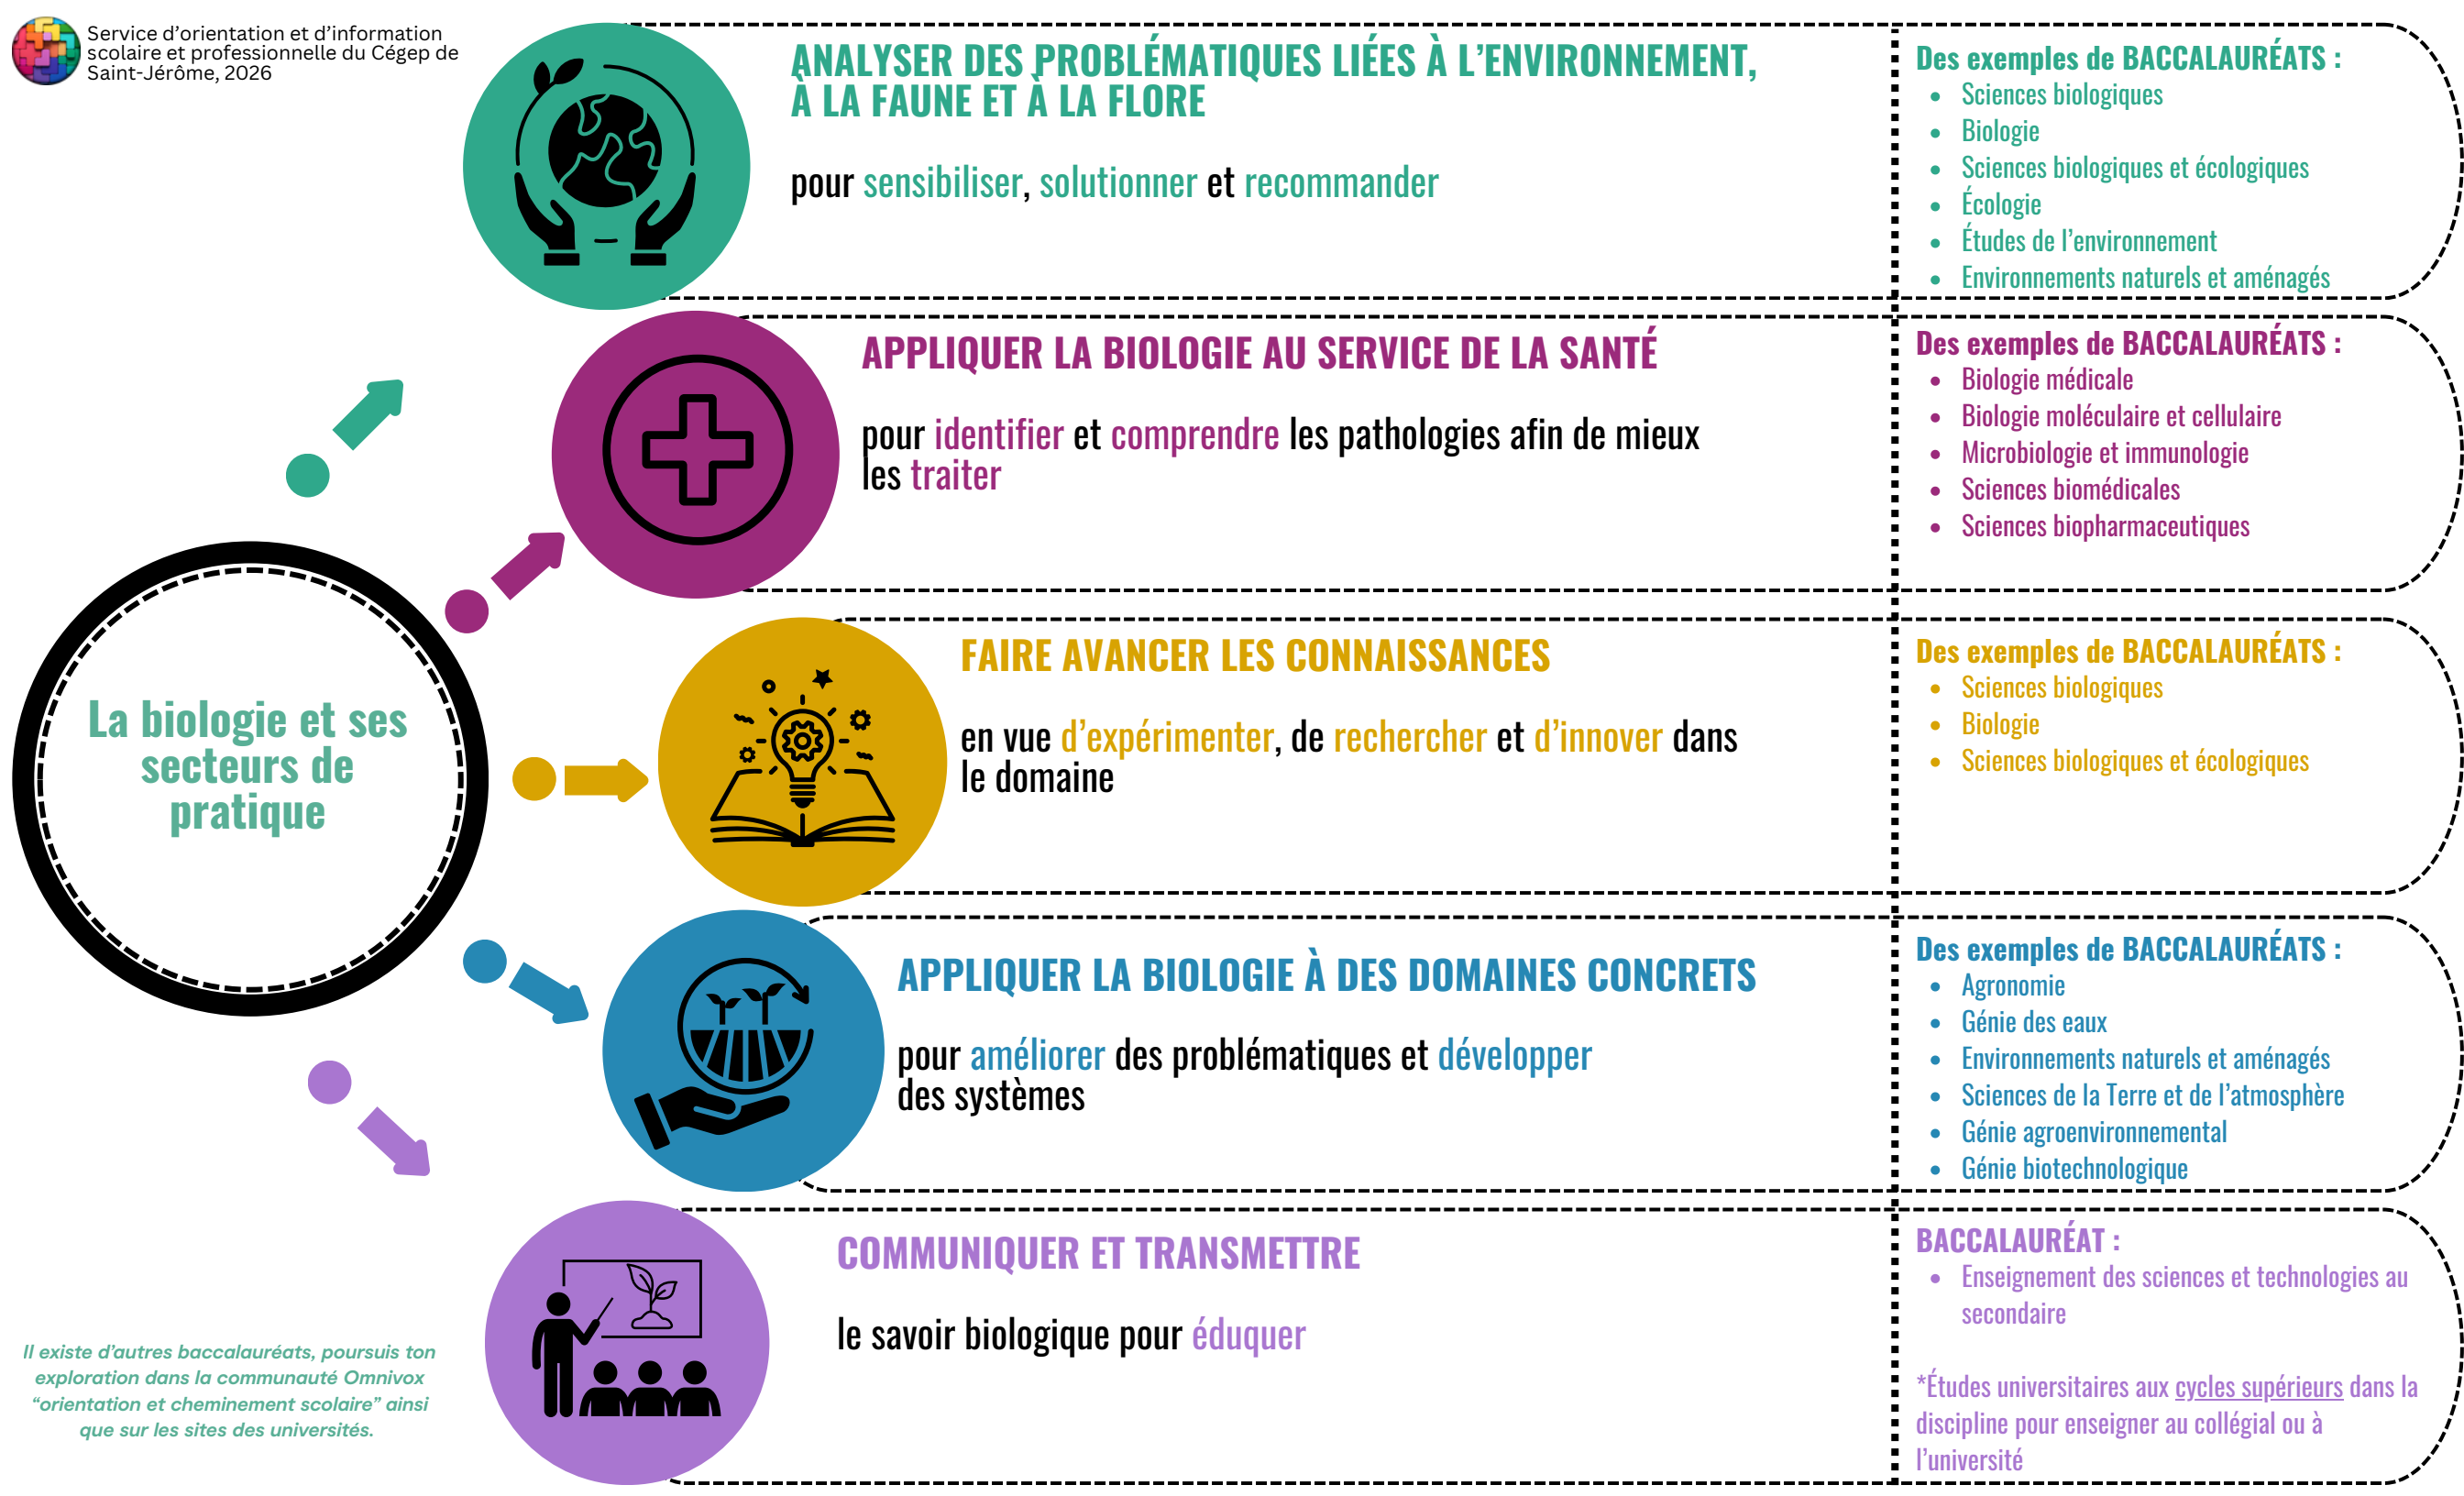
Service d'orientation et d'information scolaire et professionnelle du Cégep de Saint-Jérôme, 2026

La biologie et ses secteurs de pratique

ANALYSER DES PROBLÉMATIQUES LIÉES À L'ENVIRONNEMENT, À LA FAUNE ET À LA FLORE

pour sensibiliser, solutionner et recommander

Des exemples de BACCALAURÉATS :
- Sciences biologiques
- Biologie
- Sciences biologiques et écologiques
- Écologie
- Études de l'environnement
- Environnements naturels et aménagés

APPLIQUER LA BIOLOGIE AU SERVICE DE LA SANTÉ

pour identifier et comprendre les pathologies afin de mieux les traiter

Des exemples de BACCALAURÉATS :
- Biologie médicale
- Biologie moléculaire et cellulaire
- Microbiologie et immunologie
- Sciences biomédicales
- Sciences biopharmaceutiques

FAIRE AVANCER LES CONNAISSANCES

en vue d'expérimenter, de rechercher et d'innover dans le domaine

Des exemples de BACCALAURÉATS :
- Sciences biologiques
- Biologie
- Sciences biologiques et écologiques

APPLIQUER LA BIOLOGIE À DES DOMAINES CONCRETS

pour améliorer des problématiques et développer des systèmes

Des exemples de BACCALAURÉATS :
- Agronomie
- Génie des eaux
- Environnements naturels et aménagés
- Sciences de la Terre et de l'atmosphère
- Génie agroenvironnemental
- Génie biotechnologique

COMMUNIQUER ET TRANSMETTRE

le savoir biologique pour éduquer

BACCALAURÉAT :
- Enseignement des sciences et technologies au secondaire

*Études universitaires aux cycles supérieurs dans la discipline pour enseigner au collégial ou à l'université

Il existe d'autres baccalauréats, poursuis ton exploration dans la communauté Omnivox "orientation et cheminement scolaire" ainsi que sur les sites des universités.